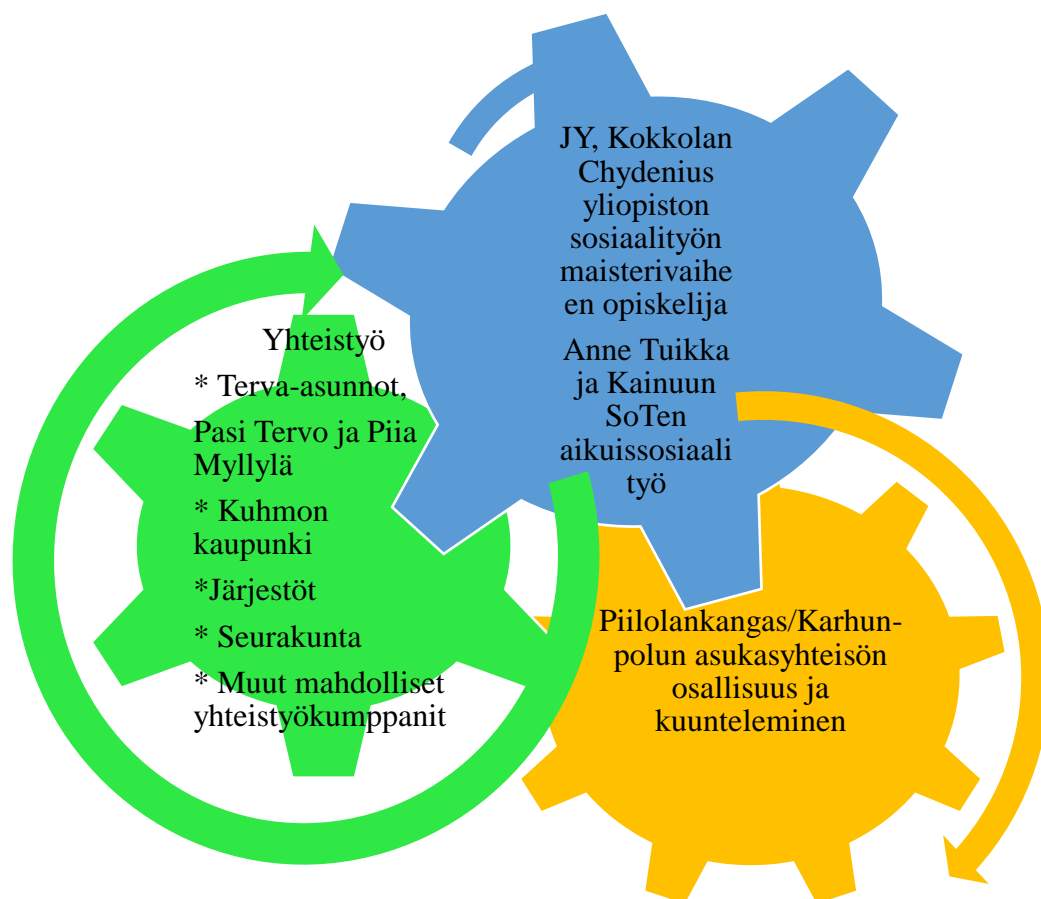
JY, Kokkolan Chydenius yliopiston sosiaalityön maisterivaiheen opiskelija

Anne Tuikka ja Kainuun SoTen aikuissosiaalityö

Yhteistyö

* Terva-asunnot, Pasi Tervo ja Piia Myllylä

* Kuhmon kaupunki

*Järjestöt

* Seurakunta

* Muut mahdolliset yhteistyökumppanit

Piilolankangas/Karhunpolun asukasyhteisön osallisuus ja kuunteleminen